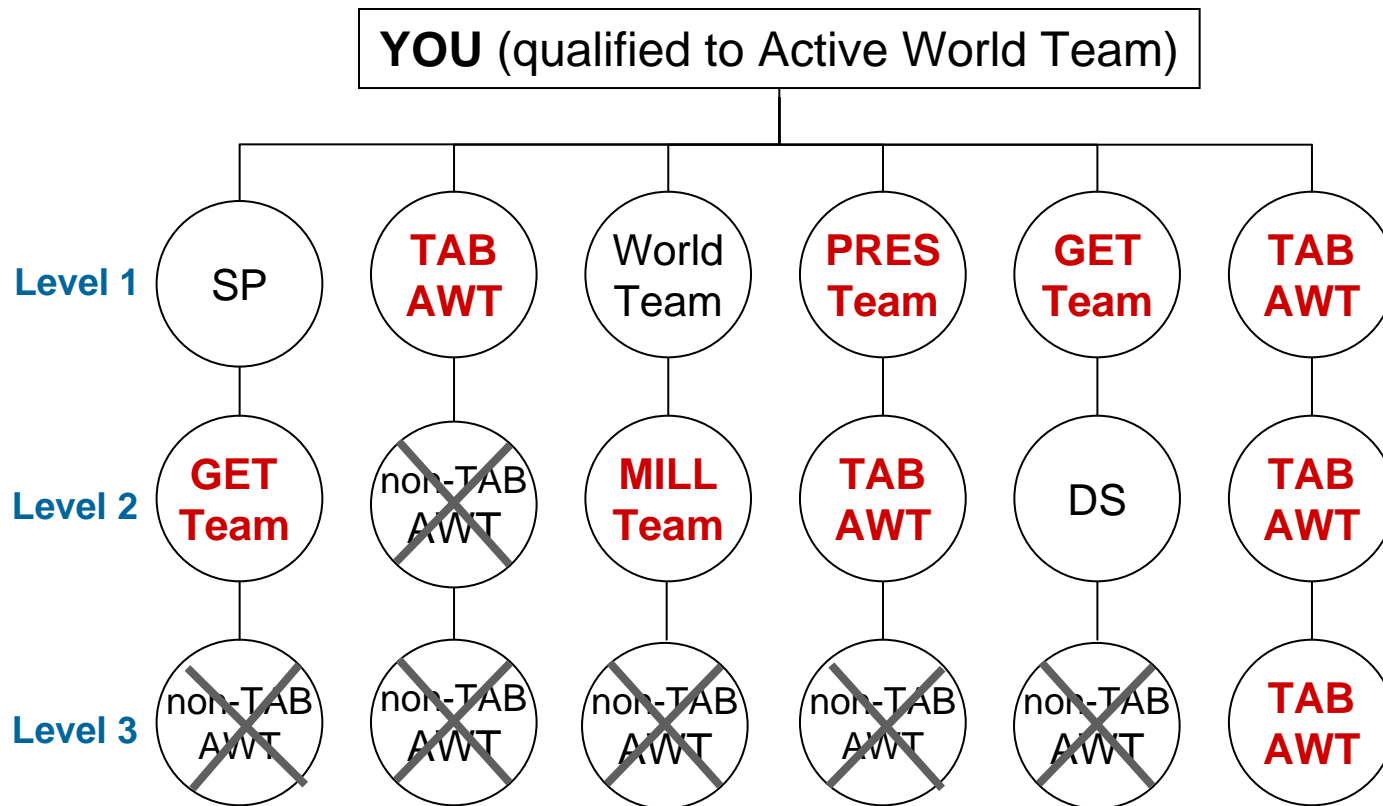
**YOU** (qualified to Active World Team)

Level 1
SP
TAB AWT
World Team
PRES Team
GET Team
TAB AWT

Level 2
GET Team
non-TAB AWT
MILL Team
TAB AWT
DS
TAB AWT

Level 3
non-TAB AWT
non-TAB AWT
non-TAB AWT
non-TAB AWT
non-TAB AWT
TAB AWT